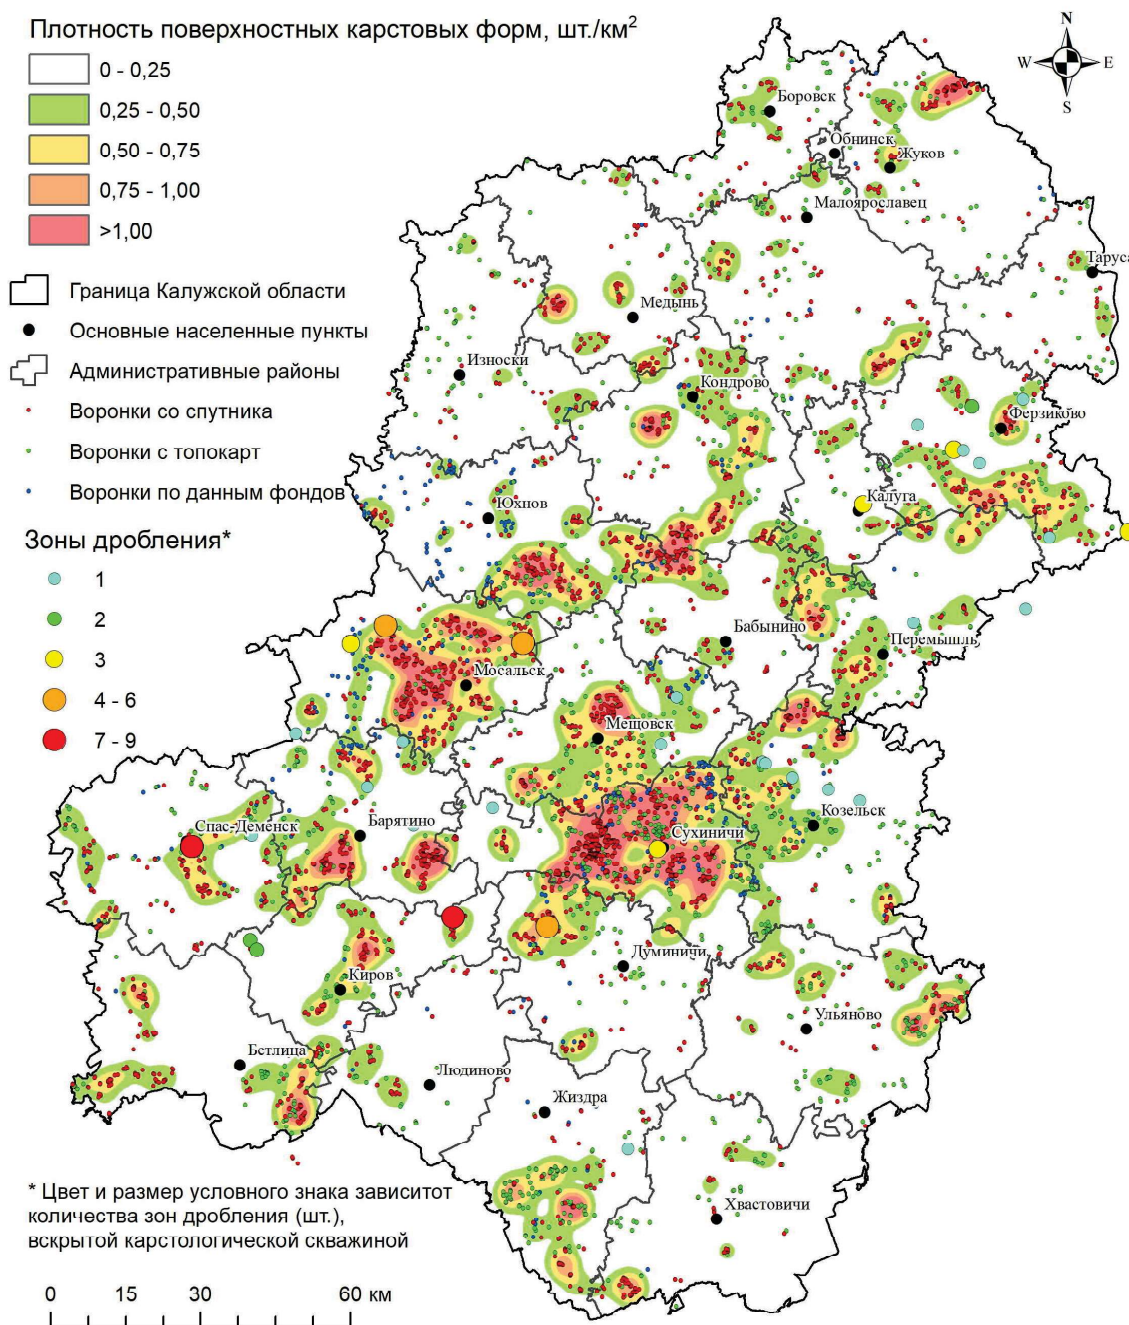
Плотность поверхностных карстовых форм, шт./км$^2$
0 - 0,25
0,25 - 0,50
0,50 - 0,75
0,75 - 1,00
>1,00

Граница Калужской области
Основные населенные пункты
Административные районы
Воронки со спутника
Воронки с топокарт
Воронки по данным фондов

Зоны дробления*
1
2
3
4 - 6
7 - 9

N
W
E
S

Боровск
Обнинск
Жуков
Малоярославец
Таруса
Медынь
Износки
Кондрово
Ферзиково
Калуга
Юхнов
Бабынино
Перемышль
Мосальск
Мещовск
Козельск
Барятино
Спас-Деменск
Сухиничи
Думиничи
Киров
Ульяново
Бетлица
Людиново
Жиздра
Хвастовичи

* Цвет и размер условного знака зависитот количества зон дробления (шт.), вскрытой карстологической скважиной

0 15 30 60 км